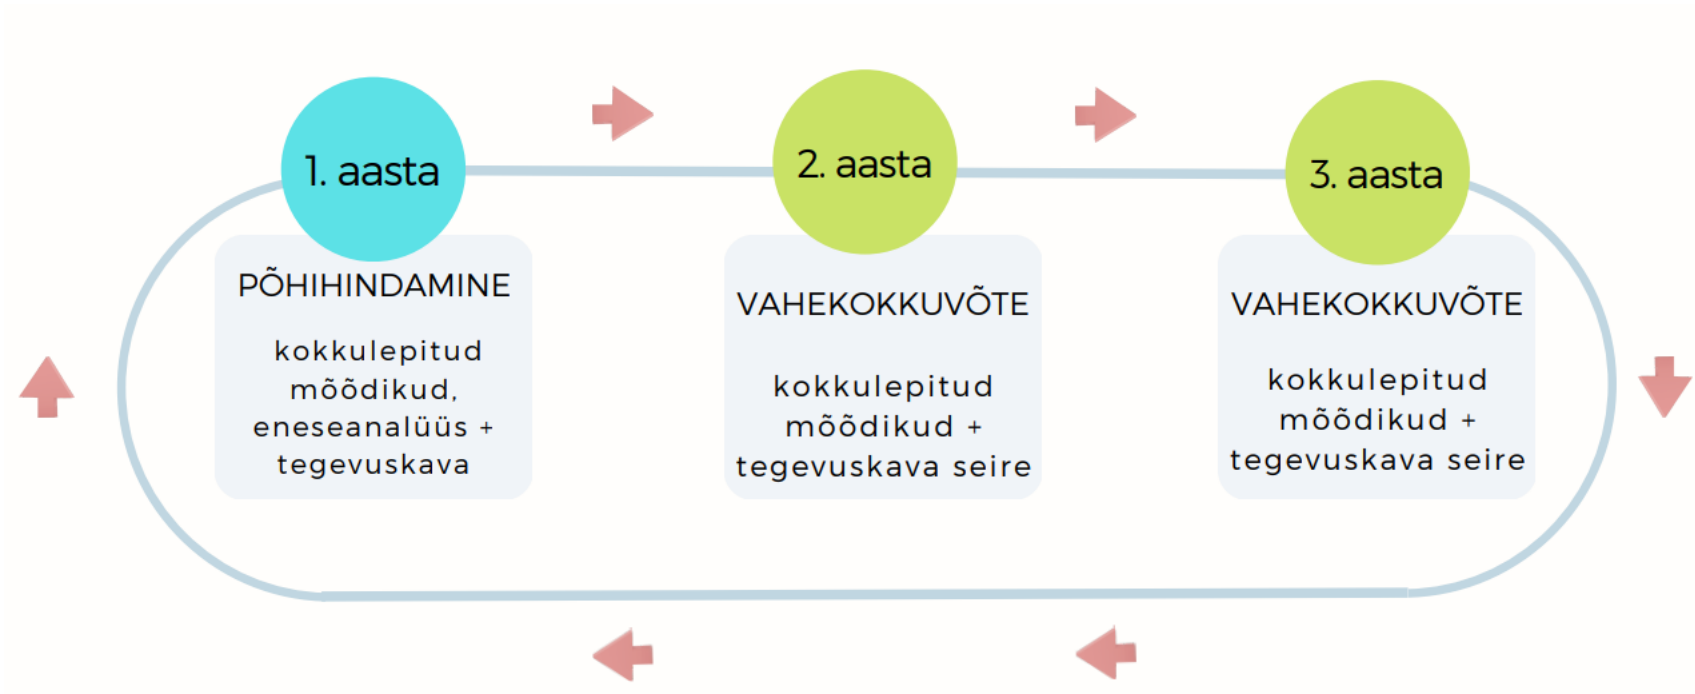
1. aasta

PÕHIHINDAMINE

kokkulepitud mõõdikud, eneseanalüüs + tegevuskava

2. aasta

VAHEKOKKUVÕTE

kokkulepitud mõõdikud + tegevuskava seire

3. aasta

VAHEKOKKUVÕTE

kokkulepitud mõõdikud + tegevuskava seire